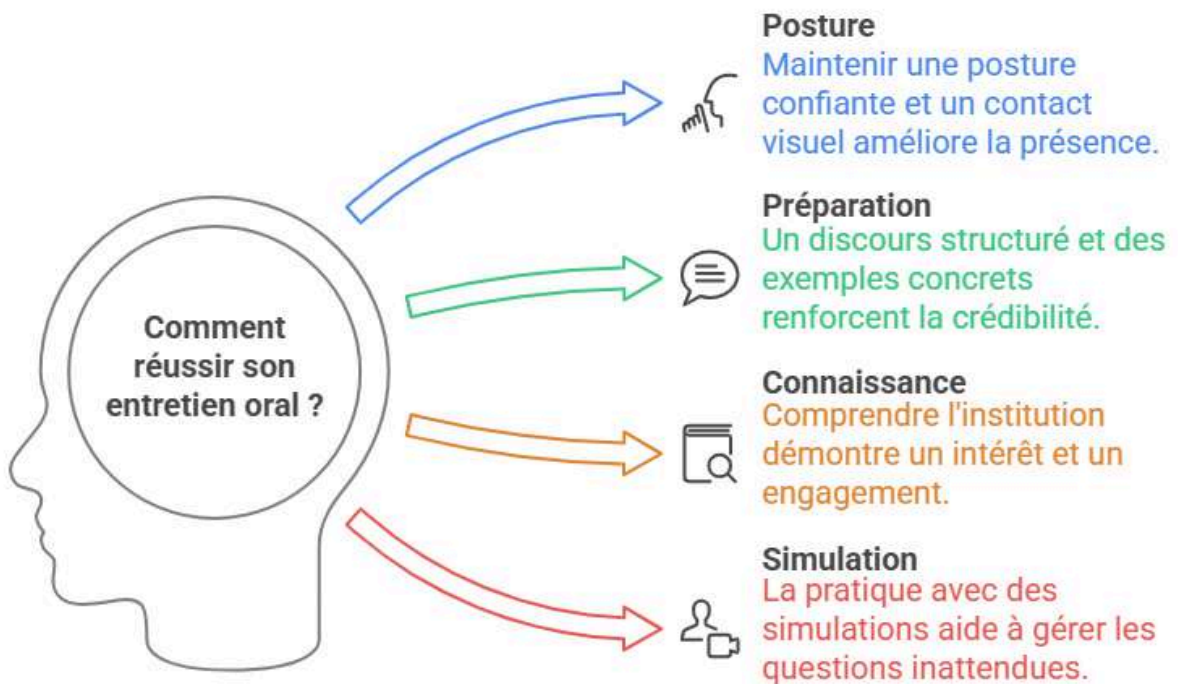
Comment réussir son entretien oral ?

Posture
Maintenir une posture confiante et un contact visuel améliore la présence.

Préparation
Un discours structuré et des exemples concrets renforcent la crédibilité.

Connaissance
Comprendre l'institution démontre un intérêt et un engagement.

Simulation
La pratique avec des simulations aide à gérer les questions inattendues.